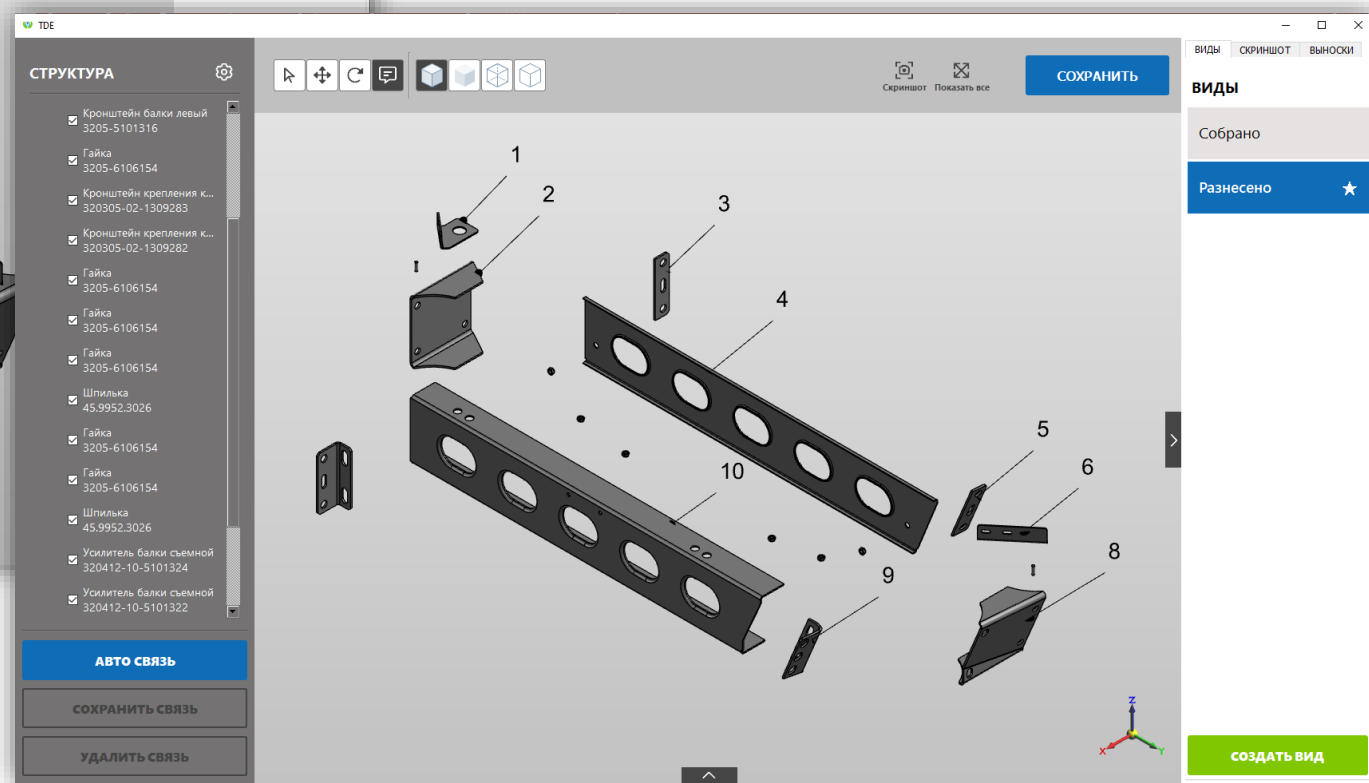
TDE

СТРУКТУРА

Кронштейн балки левый
3205-5101316

Гайка
3205-6106154

Кронштейн крепления к...
320305-02-1309283

Кронштейн крепления к...
320305-02-1309282

Гайка
3205-6106154

Гайка
3205-6106154

Гайка
3205-6106154

Шпилька
45.9952.3026

Гайка
3205-6106154

Гайка
3205-6106154

Шпилька
45.9952.3026

Усилитель балки съемной
320412-10-5101324

Усилитель балки съемной
320412-10-5101322

АВТО СВЯЗЬ

СОХРАНИТЬ СВЯЗЬ

УДАЛИТЬ СВЯЗЬ

Скриншот

Показать все

СОХРАНИТЬ

1

2

3

4

5

6

8

9

10

Z

X

Y

ВИДЫ

СКРИНШОТ

ВЫНОСКИ

ВИДЫ

Собрано

Разнесено

СОЗДАТЬ ВИД